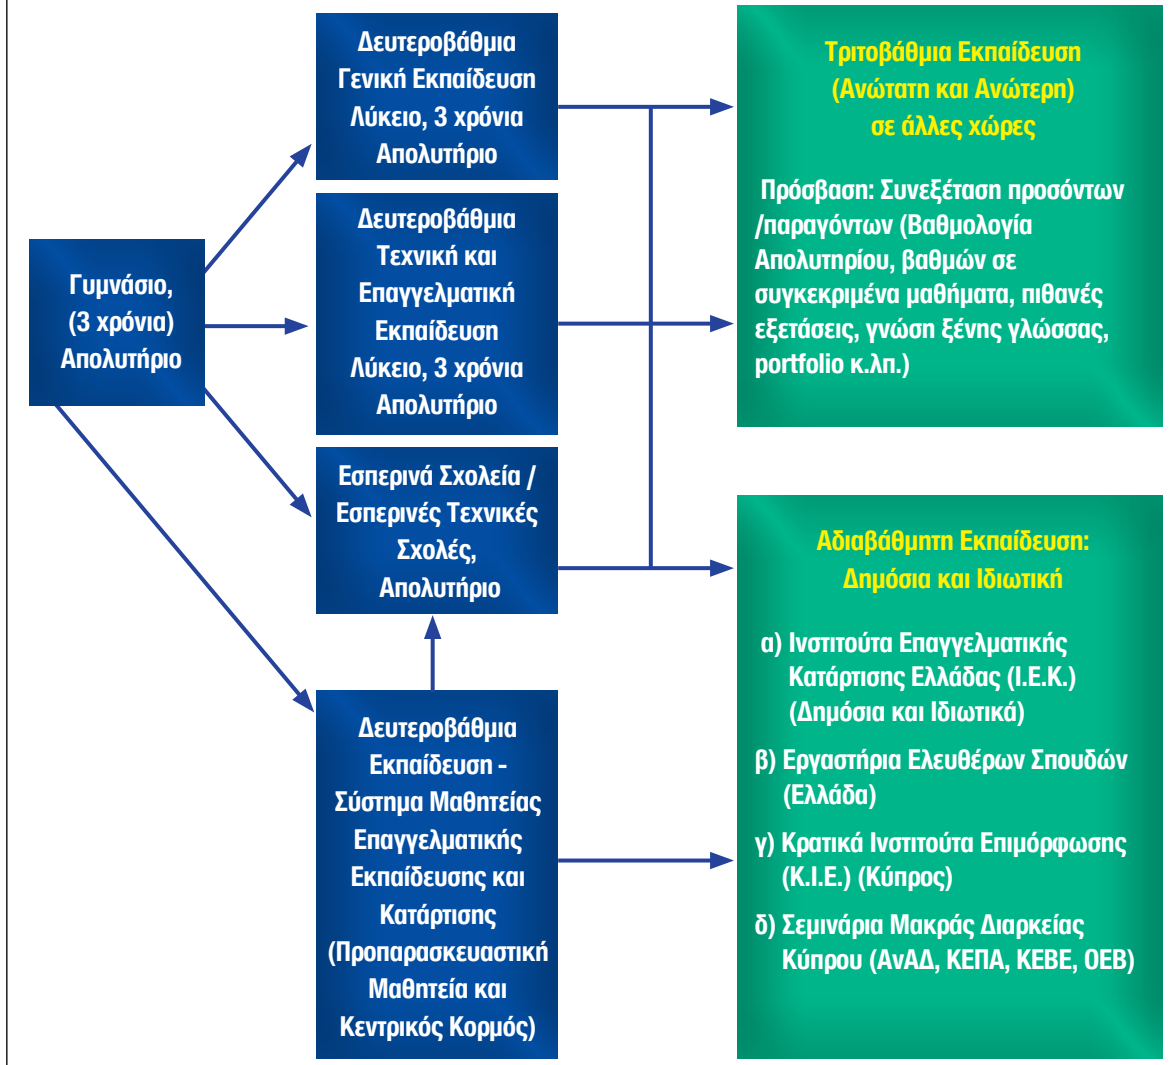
Γυμνάσιο, (3 χρόνια) Απολυτήριο

Δευτεροβάθμια Γενική Εκπαίδευση Λύκειο, 3 χρόνια Απολυτήριο

Δευτεροβάθμια Τεχνική και Επαγγελματική Εκπαίδευση Λύκειο, 3 χρόνια Απολυτήριο

Εσπερινά Σχολεία / Εσπερινές Τεχνικές Σχολές, Απολυτήριο

Δευτεροβάθμια Εκπαίδευση - Σύστημα Μαθητείας Επαγγελματικής Εκπαίδευσης και Κατάρτισης (Προπαρασκευαστική Μαθητεία και Κεντρικός Κορμός)

Τριτοβάθμια Εκπαίδευση (Ανώτατη και Ανώτερη) σε άλλες χώρες

Πρόσβαση: Συνεξέταση προσόντων /παραγόντων (Βαθμολογία Απολυτηρίου, βαθμών σε συγκεκριμένα μαθήματα, πιθανές εξετάσεις, γνώση ξένης γλώσσας, portfolio κ.λπ.)

Αδιαβάθμητη Εκπαίδευση: Δημόσια και Ιδιωτική

α) Ινστιτούτα Επαγγελματικής Κατάρτισης Ελλάδας (Ι.Ε.Κ.) (Δημόσια και Ιδιωτικά)

β) Εργαστήρια Ελευθέρων Σπουδών (Ελλάδα)

γ) Κρατικά Ινστιτούτα Επιμόρφωσης (Κ.Ι.Ε.) (Κύπρος)

δ) Σεμινάρια Μακράς Διαρκείας Κύπρου (ΑνΑΔ, ΚΕΠΑ, ΚΕΒΕ, ΟΕΒ)